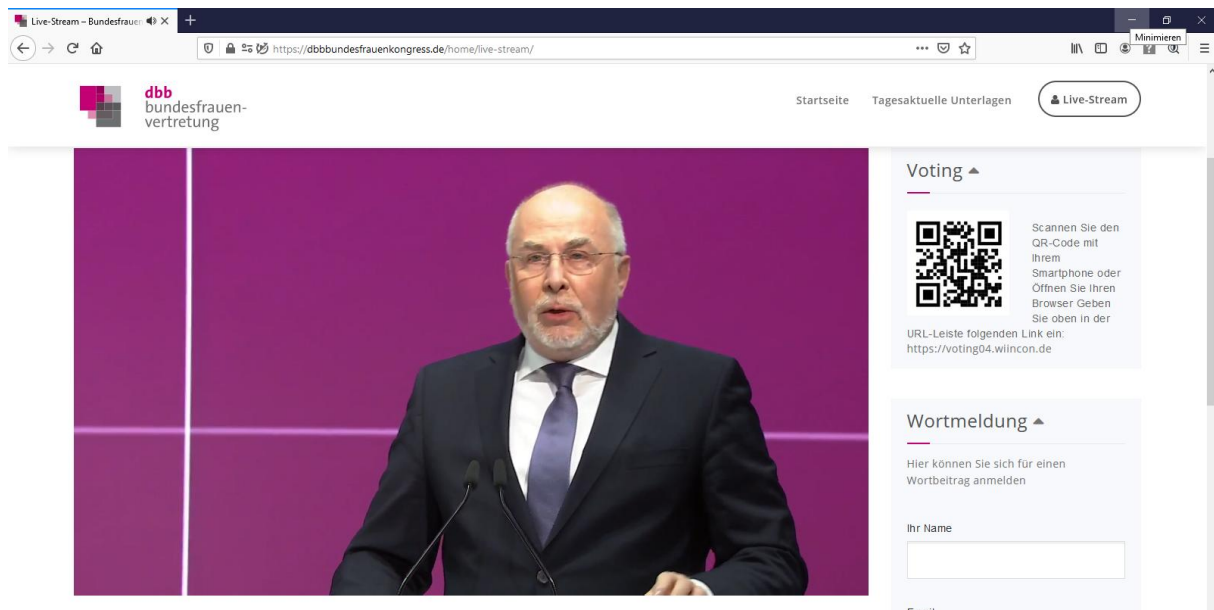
Live-Stream – Bundesfrauen

Minimieren

https://dbbbundesfrauenkongress.de/home/live-stream/

dbb
bundesfrauenvertretung

Startseite Tagesaktuelle Unterlagen Live-Stream

Voting

Scannen Sie den QR-Code mit Ihrem Smartphone oder Öffnen Sie Ihren Browser Geben Sie oben in der URL-Leiste folgenden Link ein: https://voting04.wiincon.de

Wortmeldung

Hier können Sie sich für einen Wortbeitrag anmelden

Ihr Name